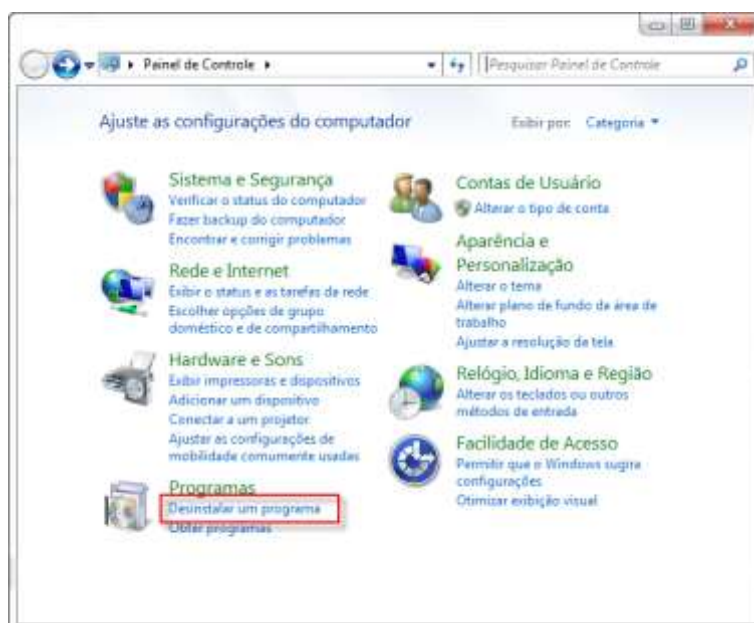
▸ Painel de Controle ▸

Pesquisar Painel de Controle

Ajuste as configurações do computador

Exibir por: Categoria ▾

Sistema e Segurança
Verificar o status do computador
Fazer backup do computador
Encontrar e corrigir problemas

Rede e Internet
Exibir o status e as tarefas de rede
Escolher opções de grupo doméstico e de compartilhamento

Hardware e Sons
Exibir impressoras e dispositivos
Adicionar um dispositivo
Conectar a um projetor
Ajustar as configurações de mobilidade comumente usadas

Programas
Desinstalar um programa
Obter programas

Contas de Usuário
Alterar o tipo de conta

Aparência e Personalização
Alterar o tema
Alterar plano de fundo da área de trabalho
Ajustar a resolução da tela

Relógio, Idioma e Região
Alterar os teclados ou outros métodos de entrada

Facilidade de Acesso
Permitir que o Windows sugira configurações
Otimizar exibição visual